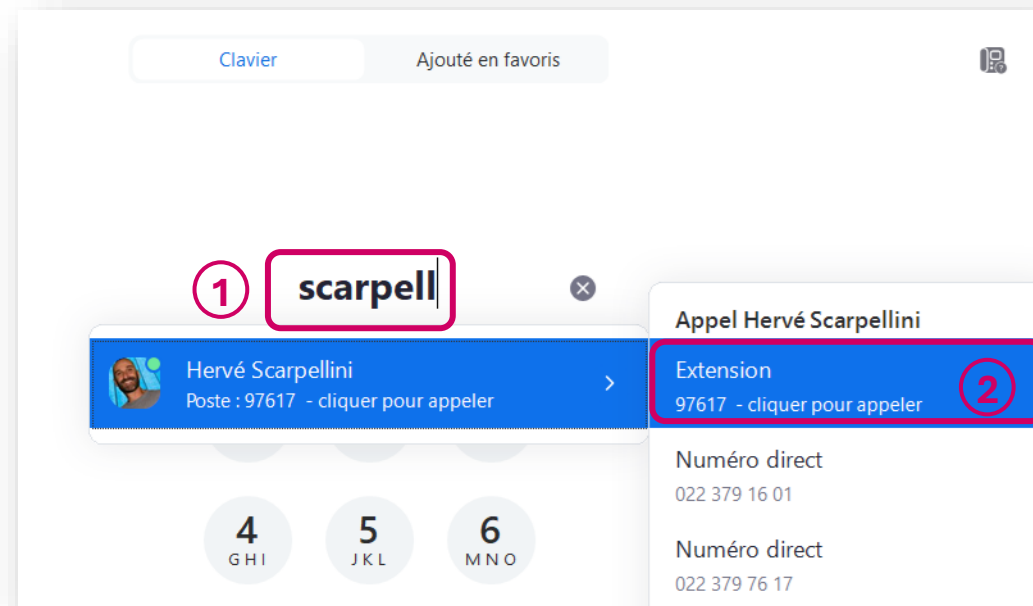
Clavier

Ajouté en favoris

1

scarpell

Hervé Scarpellini
Poste : 97617 - cliquer pour appeler

Appel Hervé Scarpellini

Extension
97617 - cliquer pour appeler

2

Numéro direct
022 379 16 01

Numéro direct
022 379 76 17

4
GHI

5
JKL

6
MNO